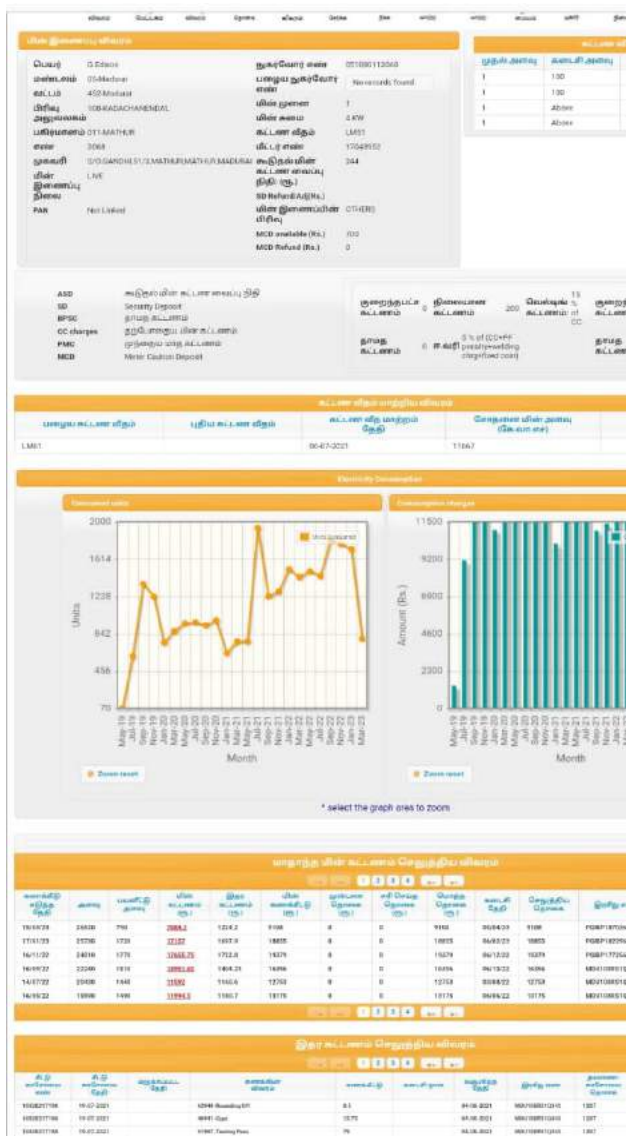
மின் இணைப்பு விவரம்

| | | | |
|---|---|---|---|
| பெயர் | G.Edison | நுகர்வோர் எண் | 051090113068 |
| மண்டலம் | 05-Madurai | பழைய நுகர்வோர் எண் | No records found |
| வட்டம் | 452-Madurai | மின் முனை | 1 |
| பிரிவு அலுவலகம் | 1084-KADACHANENDAL | மின் சுமை | 4 KW |
| பகிர்மானம் | 011-MATHUR | கட்டண விதம் | LA1A |
| எண் | 3068 | மீட்டர் எண் | 17048552 |
| முகவரி | S/O.GANDHI,51/3,MATHUR,MATHUR,MADURAI | கூடுதல் மின் கட்டண வைப்பு நிதி (ரூ.) | 344 |
| மின் இணைப்பு நிலை | LIVE | SD Refund Adj(Rs.) | |
| PAN | Not Linked | மின் இணைப்பின் பிரிவு | OTHERS |
| | | MCD available (Rs.) | 700 |
| | | MCD Refund (Rs.) | 0 |

| முதல் அளவு | கடைசி அளவு |
|---|---|
| 1 | 100 |
| 1 | 100 |
| 1 | Above |
| 1 | Above |

ASD — கூடுதல் மின் கட்டண வைப்பு நிதி
SD — Security Deposit
BPSC — தாமத கட்டணம்
CC charges — நுகர்வு மின் கட்டணம்
PMC — முந்தைய மாத கட்டணம்
MCD — Meter Caution Deposit

குறைந்தபட்ச கட்டணம் 0 | நிலையான கட்டணம் 200 | வெல்டிங் கட்டணம் 15 % of CC
தாமத கட்டணம் 0 | P.F. வரி 5 % of (CC+FF penalty+welding charge/fixed cost)

கட்டண விதம் மாற்றிய விவரம்

| பழைய கட்டண விதம் | புதிய கட்டண விதம் | கட்டண வித மாற்றம் தேதி | சேர்க்கை மின் அளவு (கே.வா.ம) |
|---|---|---|---|
| LM61 | | 06-07-2021 | 11667 |

Electricity Consumption

Consumed units

Consumption charges

Zoom reset

Zoom reset

* select the graph area to zoom

மாதாந்திர மின் கட்டணம் செலுத்திய விவரம்

1 2 3 4

| கணக்கிட்ட தேதி | அளவு | பயனீட்டு அளவு | மின் கட்டணம் (ரூ) | இதர கட்டணம் (ரூ) | மின் கணக்கீட்டு (ரூ) | முன்பண தொகை (ரூ) | சரி செய்த தொகை (ரூ) | மொத்த தொகை (ரூ) | கடைசி தேதி | செலுத்திய தொகை | இரசீது எண் |
|---|---|---|---|---|---|---|---|---|---|---|---|
| 15/04/23 | 24630 | 790 | 7684.2 | 1324.2 | 9108 | 0 | 0 | 9108 | 05/04/23 | 9108 | PGBP19702 |
| 17/01/23 | 23750 | 1720 | 17137 | 1657.9 | 18835 | 0 | 0 | 18835 | 06/02/23 | 18835 | PGBP18229 |
| 16/11/22 | 24010 | 1770 | 17650.75 | 1712.6 | 15379 | 0 | 0 | 15379 | 06/12/22 | 15379 | PGBP17754 |
| 16/09/22 | 22240 | 1810 | 18993.60 | 1404.21 | 16396 | 0 | 0 | 16396 | 06/10/22 | 16396 | MDU10051 |
| 14/07/22 | 20430 | 1440 | 11592 | 1165.6 | 12753 | 0 | 0 | 12753 | 03/08/22 | 12753 | MDU10051 |
| 16/05/22 | 18990 | 1490 | 11994.5 | 1180.7 | 13175 | 0 | 0 | 13175 | 06/06/22 | 13175 | MDU10051 |

1 2 3 4

இதர கட்டணம் செலுத்திய விவரம்

1 2 3 4

| | | | | | | | | |
|---|---|---|---|---|---|---|---|---|
| 1002837166 | 19-07-2021 | | 4048 Boarding ST | 83 | | 04-08-2021 | MDU108931 | 1307 |
| 1002837166 | 19-07-2021 | | 4041 Dgst | 1573 | | 04-08-2021 | MDU108931 | 1307 |
| 1002837166 | 19-07-2021 | | 4047 Testing Fees | 79 | | 04-08-2021 | MDU108931 | 1307 |